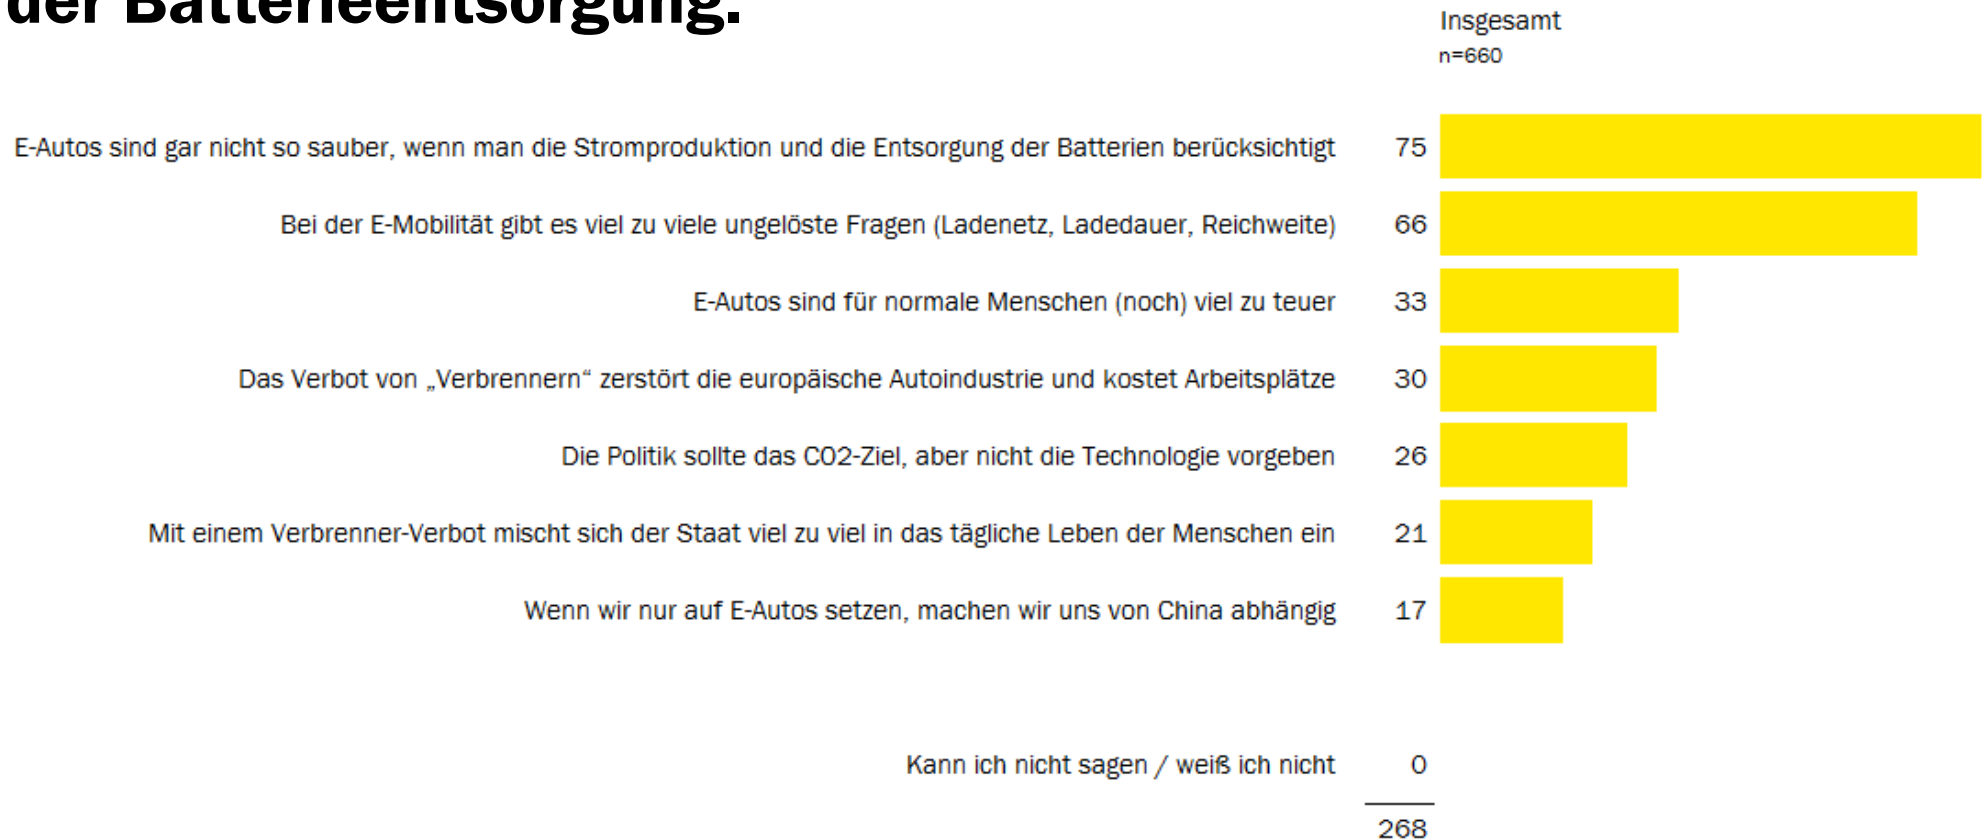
der Batterieentsorgung.

Insgesamt
n=660

E-Autos sind gar nicht so sauber, wenn man die Stromproduktion und die Entsorgung der Batterien berücksichtigt 75

Bei der E-Mobilität gibt es viel zu viele ungelöste Fragen (Ladenetz, Ladedauer, Reichweite) 66

E-Autos sind für normale Menschen (noch) viel zu teuer 33

Das Verbot von „Verbrennern“ zerstört die europäische Autoindustrie und kostet Arbeitsplätze 30

Die Politik sollte das CO2-Ziel, aber nicht die Technologie vorgeben 26

Mit einem Verbrenner-Verbot mischt sich der Staat viel zu viel in das tägliche Leben der Menschen ein 21

Wenn wir nur auf E-Autos setzen, machen wir uns von China abhängig 17

Kann ich nicht sagen / weiß ich nicht 0

268